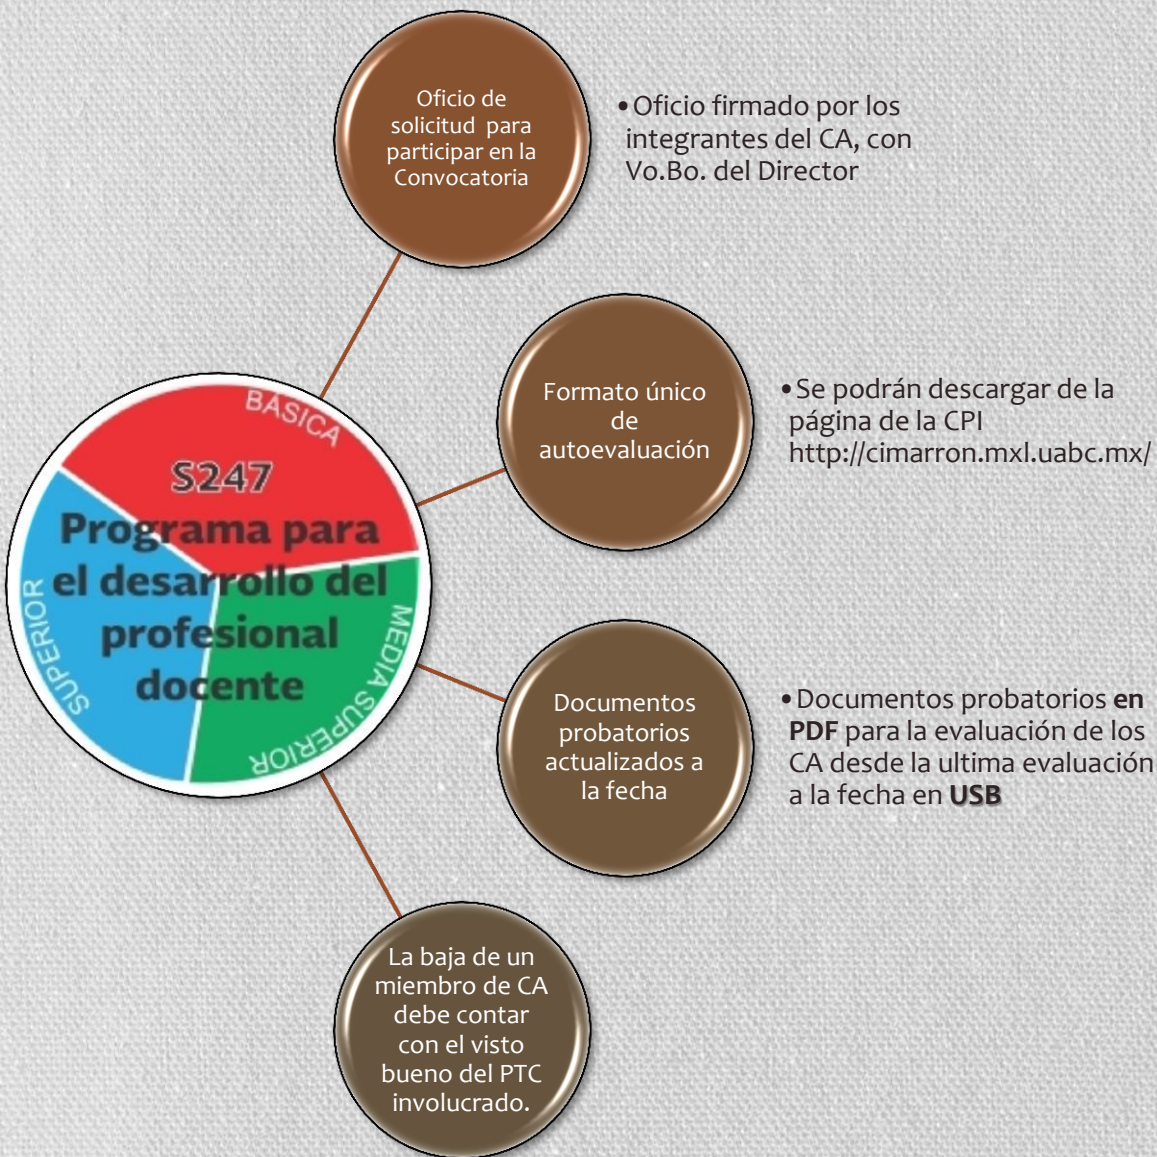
Oficio de solicitud para participar en la Convocatoria

• Oficio firmado por los integrantes del CA, con Vo.Bo. del Director

BASICA

S247

Programa para el desarrollo del profesional docente

SUPERIOR

MEDIA SUPERIOR

Formato único de autoevaluación

• Se podrán descargar de la página de la CPI http://cimarron.mxl.uabc.mx/

Documentos probatorios actualizados a la fecha

• Documentos probatorios **en PDF** para la evaluación de los CA desde la ultima evaluación a la fecha en **USB**

La baja de un miembro de CA debe contar con el visto bueno del PTC involucrado.